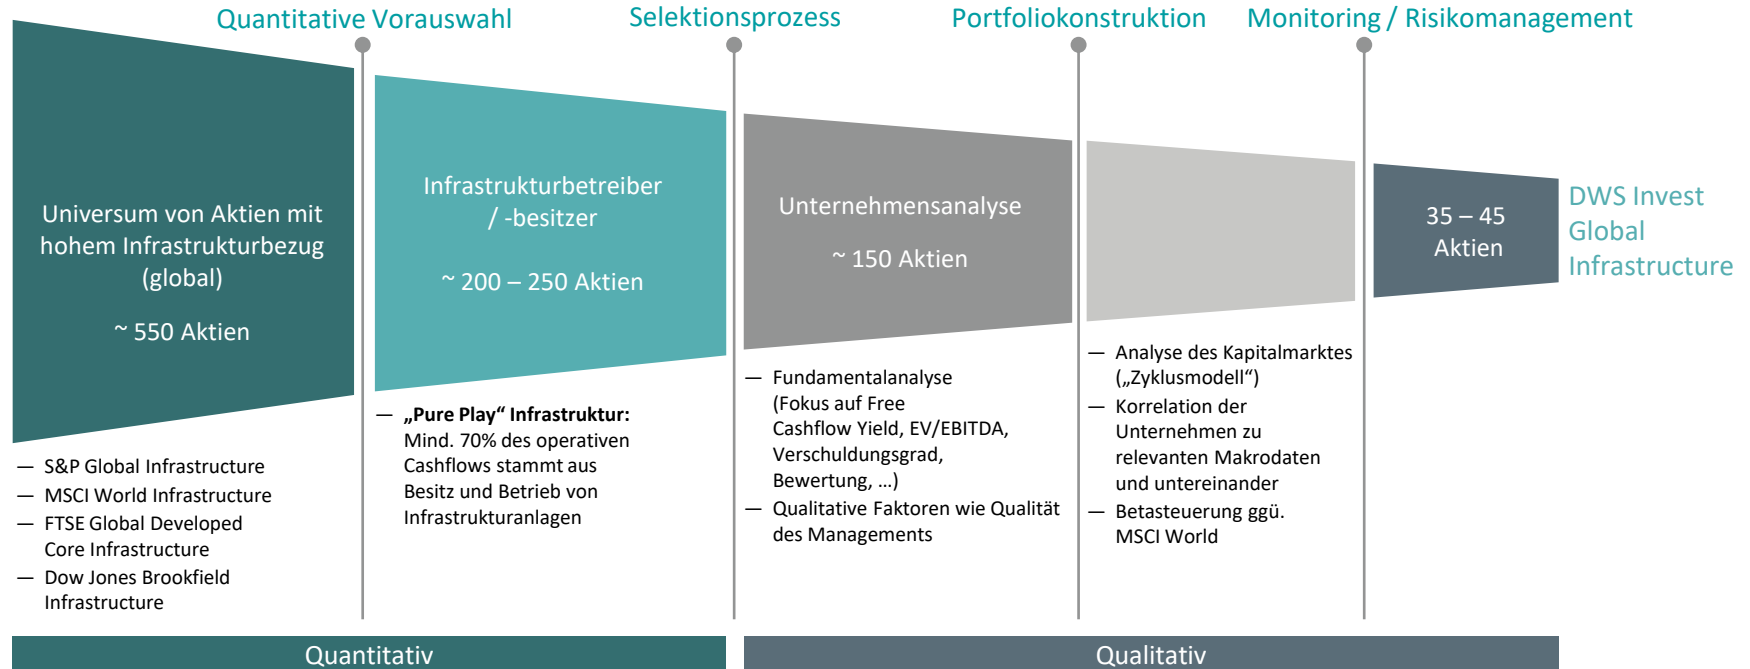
Quantitative Vorauswahl

Selektionsprozess

Portfoliokonstruktion

Monitoring / Risikomanagement

Universum von Aktien mit hohem Infrastrukturbezug (global)

~ 550 Aktien

Infrastrukturbetreiber / -besitzer

~ 200 – 250 Aktien

Unternehmensanalyse

~ 150 Aktien

35 – 45 Aktien

DWS Invest Global Infrastructure

— S&P Global Infrastructure
— MSCI World Infrastructure
— FTSE Global Developed Core Infrastructure
— Dow Jones Brookfield Infrastructure

— **„Pure Play“ Infrastruktur:** Mind. 70% des operativen Cashflows stammt aus Besitz und Betrieb von Infrastrukturanlagen

— Fundamentalanalyse (Fokus auf Free Cashflow Yield, EV/EBITDA, Verschuldungsgrad, Bewertung, …)
— Qualitative Faktoren wie Qualität des Managements

— Analyse des Kapitalmarktes („Zyklusmodell“)
— Korrelation der Unternehmen zu relevanten Makrodaten und untereinander
— Betasteuerung ggü. MSCI World

Quantitativ

Qualitativ